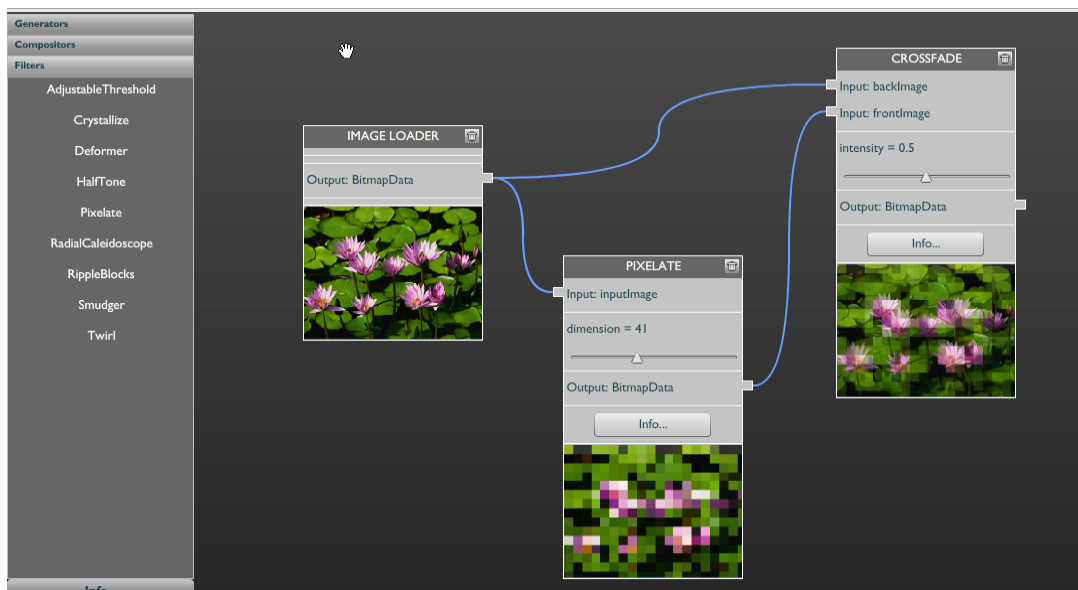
Generators
Compositors
Filters
AdjustableThreshold
Crystallize
Deformer
HalfTone
Pixelate
RadialCaleidoscope
RippleBlocks
Smudger
Twirl
Info

IMAGE LOADER
Output: BitmapData

PIXELATE
Input: inputImage
dimension = 41
Output: BitmapData
Info...

CROSSFADE
Input: backImage
Input: frontImage
intensity = 0.5
Output: BitmapData
Info...